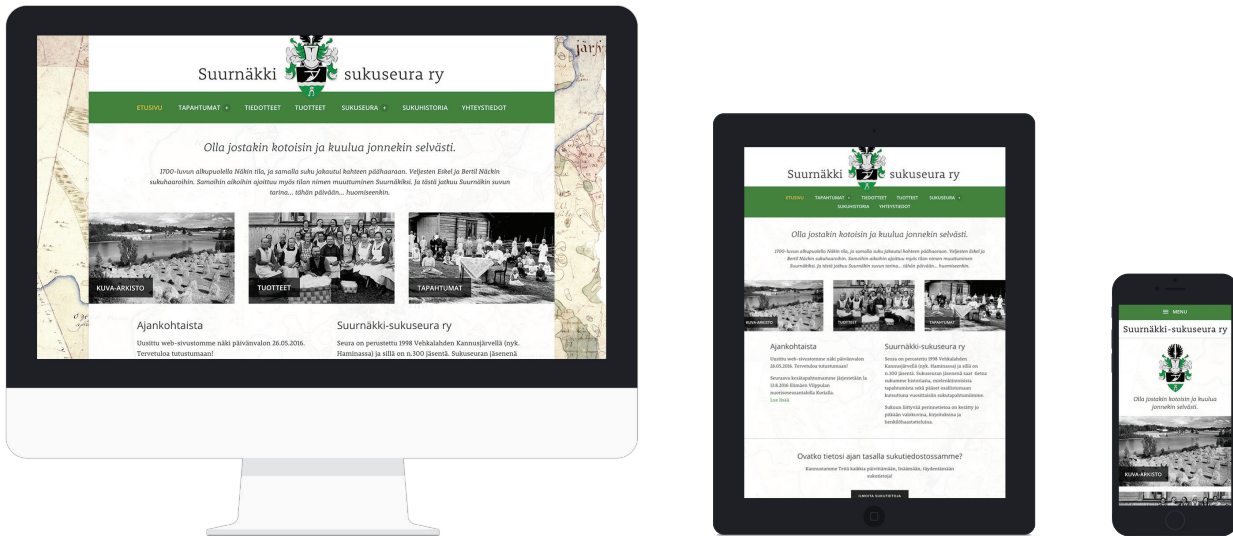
Suurnäkki sukuseura ry

ETUSIVU TAPAHTUMAT TIEDOTTEET TUOTTEET SUKUSEURA SUKUHISTORIA YHTEYSTIEDOT

Olla jostakin kotoisin ja kuulua jonnekin selvästi.

1700-luvun alkupuolella Näkin tila, ja samalla suku jakautui kahteen päähaaraan. Veljesten Eskel ja Bertil Näckin sukuhaaroihin. Samoihin aikoihin ajoittuu myös tilan nimen muuttuminen Suurnäkiksi. Ja tästä jatkuu Suurnäkin suvun tarina... tähän päivään... huomiseenkin.

KUVA-ARKISTO

TUOTTEET

TAPAHTUMAT

Ajankohtaista

Uusittu web-sivustomme näki päivänvalon 26.05.2016. Tervetuloa tutustumaan!

Suurnäkki-sukuseura ry

Seura on perustettu 1998 Veksalahden Kannusjärvellä (nyk. Haminassa) ja sillä on n.300 jäsentä. Sukuseuran jäsenenä

Suurnäkki sukuseura ry

ETUSIVU TAPAHTUMAT TIEDOTTEET TUOTTEET SUKUSEURA SUKUHISTORIA YHTEYSTIEDOT

Olla jostakin kotoisin ja kuulua jonnekin selvästi.

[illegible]

KUVA-ARKISTO TUOTTEET TAPAHTUMAT

Ajankohtaista

Uusittu web-sivustomme näki päivänvalon 26.05.2016. Tervetuloa tutustumaan!

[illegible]

Suurnäkki-sukuseura ry

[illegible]

Ovatko tietosi ajan tasalla sukutiedostossamme?

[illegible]

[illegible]

MENU

Suurnäkki-sukuseura ry

Olla jostakin kotoisin ja kuulua jonnekin selvästi.

KUVA-ARKISTO